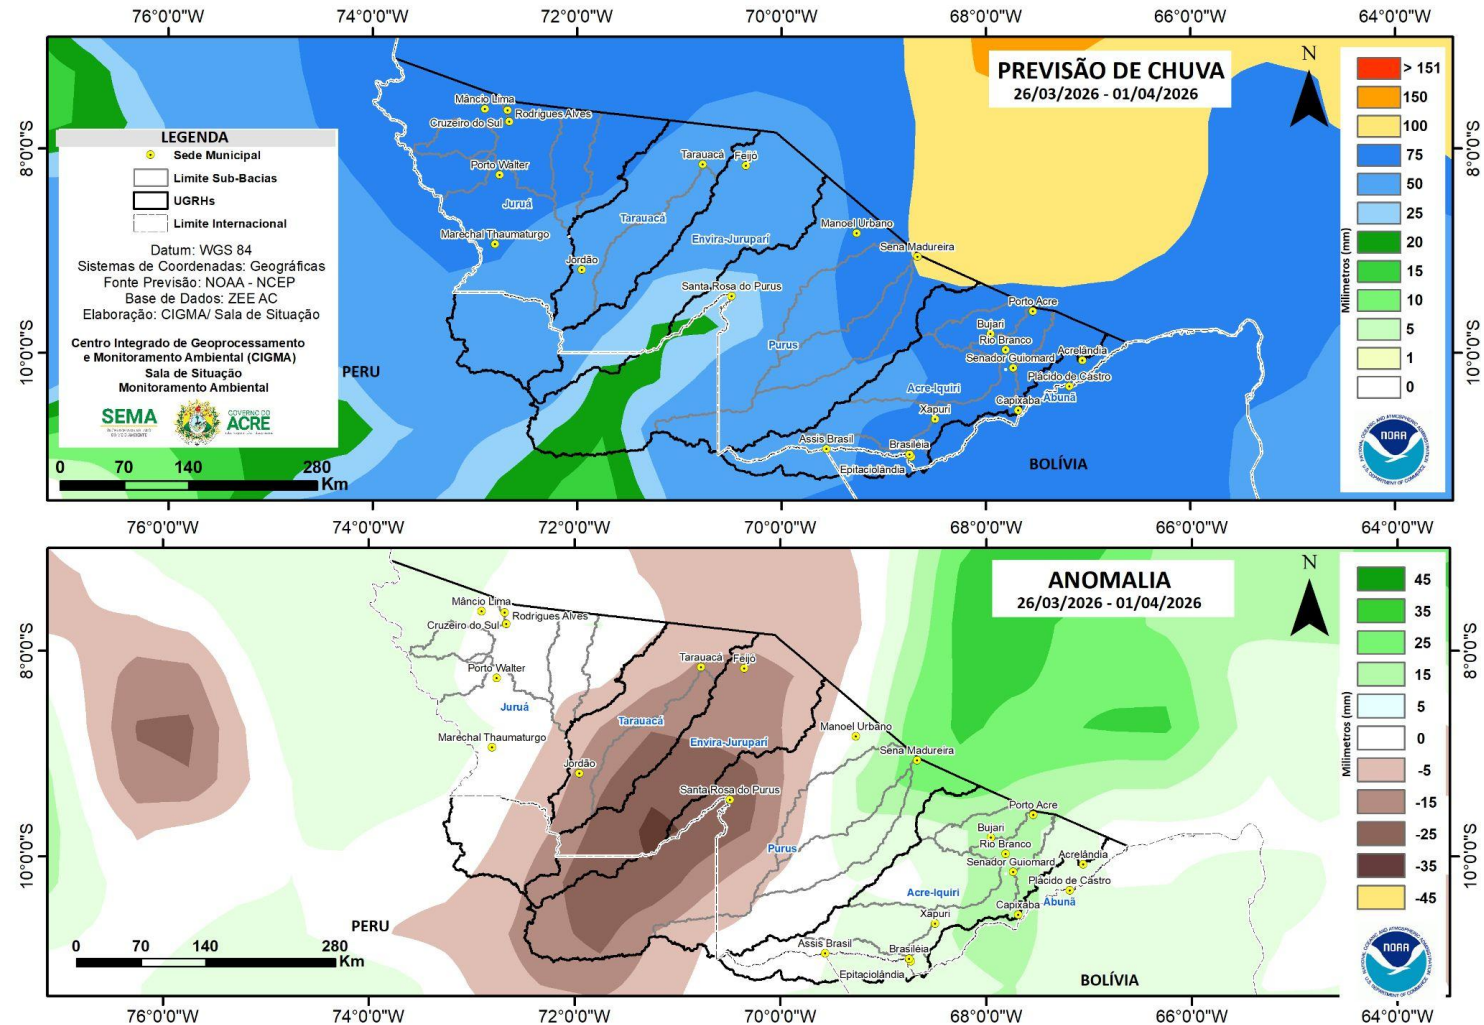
76°0'0"W 74°0'0"W 72°0'0"W 70°0'0"W 68°0'0"W 66°0'0"W 64°0'0"W

PREVISÃO DE CHUVA
26/03/2026 - 01/04/2026

N

> 151
150
100
75
50
25
20
15
10
5
1
0

Milímetros (mm)

8°0'0"S
10°0'0"S

LEGENDA
Sede Municipal
Limite Sub-Bacias
UGRHs
Limite Internacional

Datum: WGS 84
Sistemas de Coordenadas: Geográficas
Fonte Previsão: NOAA - NCEP
Base de Dados: ZEE AC
Elaboração: CIGMA/ Sala de Situação

Centro Integrado de Geoprocessamento e Monitoramento Ambiental (CIGMA)
Sala de Situação
Monitoramento Ambiental

SEMA
GOVERNO DO ACRE

0 70 140 280 Km

Mâncio Lima
Rodrigues Alves
Cruzeiro do Sul
Porto Walter
Juruá
Marechal Thaumaturgo
Jordão
Tarauacá
Feijó
Tarauacá
Envira-Jurupari
Manoel Urbano
Sena Madureira
Santa Rosa do Purus
Purus
Porto Acre
Bujari
Rio Branco
Senador Guiomard
Acrelândia
Plácido de Castro
Acre-Iquiri
Capixaba
Abunã
Xapuri
Assis Brasil
Brasiléia
Epitaciolândia
PERU
BOLÍVIA

NOAA

76°0'0"W 74°0'0"W 72°0'0"W 70°0'0"W 68°0'0"W 66°0'0"W 64°0'0"W

ANOMALIA
26/03/2026 - 01/04/2026

N

45
35
25
15
5
0
-5
-15
-25
-35
-45

Milímetros (mm)

8°0'0"S
10°0'0"S

Mâncio Lima
Rodrigues Alves
Cruzeiro do Sul
Porto Walter
Juruá
Marechal Thaumaturgo
Jordão
Tarauacá
Feijó
Tarauacá
Envira-Jurupari
Manoel Urbano
Sena Madureira
Santa Rosa do Purus
Purus
Porto Acre
Bujari
Rio Branco
Senador Guiomard
Acrelândia
Plácido de Castro
Acre-Iquiri
Capixaba
Abunã
Xapuri
Assis Brasil
Brasiléia
Epitaciolândia
PERU
BOLÍVIA

0 70 140 280 Km

NOAA

76°0'0"W 74°0'0"W 72°0'0"W 70°0'0"W 68°0'0"W 66°0'0"W 64°0'0"W